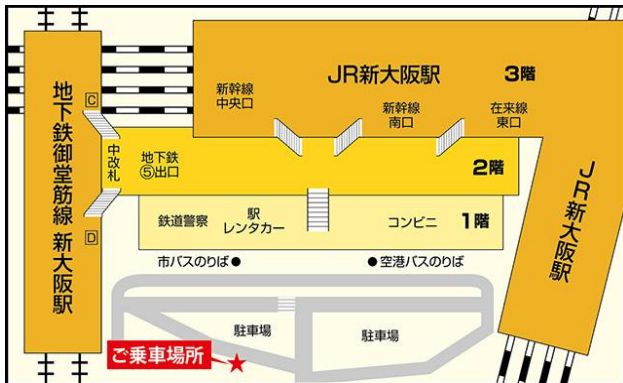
JR新大阪駅
3階
新幹線
中央口
新幹線
南口
在来線
東口
地下鉄御堂筋線 新大阪駅
C
D
中改札
地下鉄
⑤出口
2階
鉄道警察
駅
レンタカー
コンビニ
1階
JR新大阪駅
市バスのりば●
●空港バスのりば
駐車場
駐車場
ご乗車場所